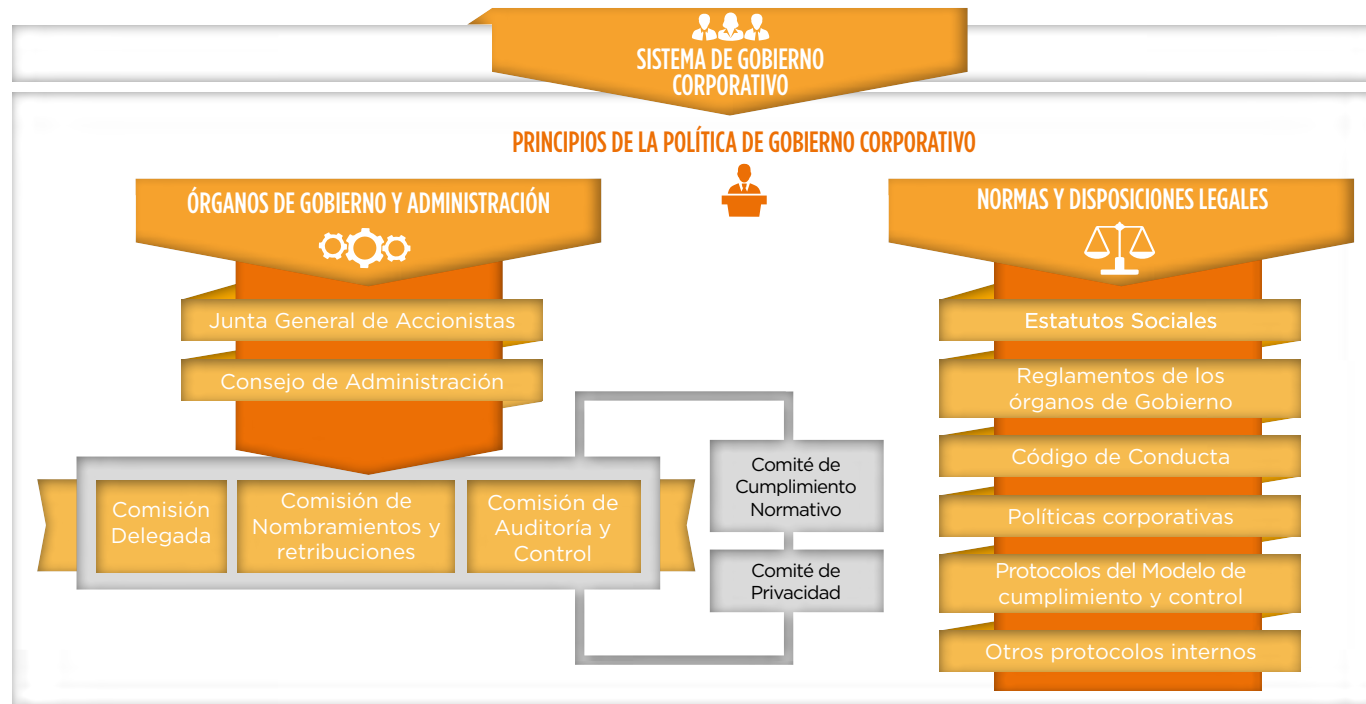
SISTEMA DE GOBIERNO CORPORATIVO

PRINCIPIOS DE LA POLÍTICA DE GOBIERNO CORPORATIVO

ÓRGANOS DE GOBIERNO Y ADMINISTRACIÓN

Junta General de Accionistas

Consejo de Administración

Comisión Delegada

Comisión de Nombramientos y retribuciones

Comisión de Auditoría y Control

Comité de Cumplimiento Normativo

Comité de Privacidad

NORMAS Y DISPOSICIONES LEGALES

Estatutos Sociales

Reglamentos de los órganos de Gobierno

Código de Conducta

Políticas corporativas

Protocolos del Modelo de cumplimiento y control

Otros protocolos internos